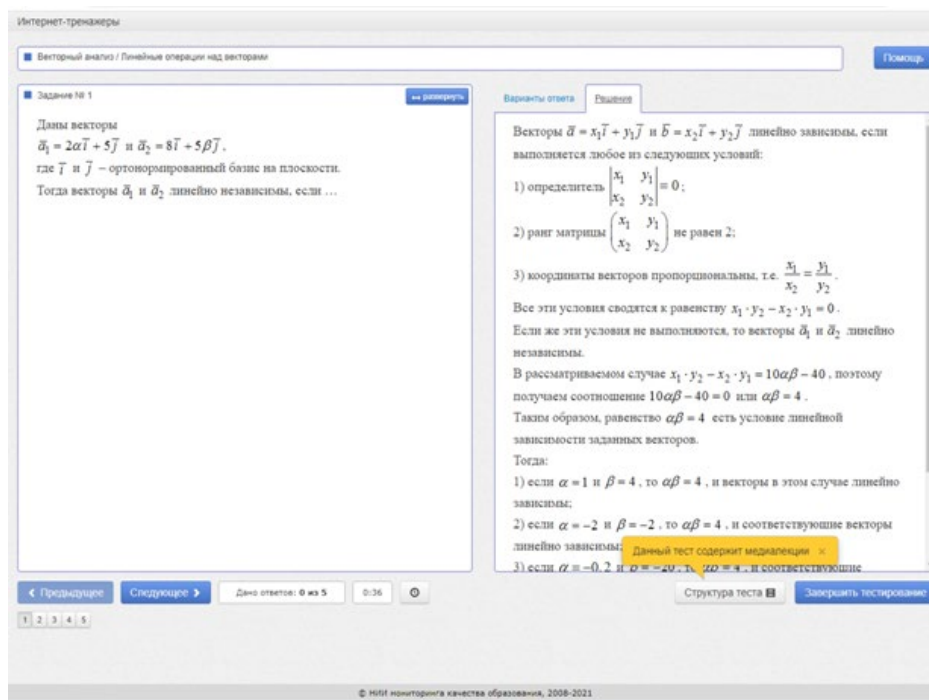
Интернет-тренажеры

Векторный анализ / Линейные операции над векторами

Помощь

Задание № 1

развернуть

Даны векторы
$\bar{a}_1 = 2\alpha\bar{i} + 5\bar{j}$ и $\bar{a}_2 = 8\bar{i} + 5\beta\bar{j}$,
где $\bar{i}$ и $\bar{j}$ – ортонормированный базис на плоскости.
Тогда векторы $\bar{a}_1$ и $\bar{a}_2$ линейно независимы, если …

Варианты ответа

Решение

Векторы $\bar{a} = x_1\bar{i} + y_1\bar{j}$ и $\bar{b} = x_2\bar{i} + y_2\bar{j}$ линейно зависимы, если выполняется любое из следующих условий:

1) определитель $\begin{vmatrix} x_1 & y_1 \\ x_2 & y_2 \end{vmatrix} = 0$;

2) ранг матрицы $\begin{pmatrix} x_1 & y_1 \\ x_2 & y_2 \end{pmatrix}$ не равен 2;

3) координаты векторов пропорциональны, т.е. $\frac{x_1}{x_2} = \frac{y_1}{y_2}$.

Все эти условия сводятся к равенству $x_1 \cdot y_2 - x_2 \cdot y_1 = 0$.

Если же эти условия не выполняются, то векторы $\bar{a}_1$ и $\bar{a}_2$ линейно независимы.

В рассматриваемом случае $x_1 \cdot y_2 - x_2 \cdot y_1 = 10\alpha\beta - 40$, поэтому получаем соотношение $10\alpha\beta - 40 = 0$ или $\alpha\beta = 4$.

Таким образом, равенство $\alpha\beta = 4$ есть условие линейной зависимости заданных векторов.

Тогда:

1) если $\alpha = 1$ и $\beta = 4$, то $\alpha\beta = 4$, и векторы в этом случае линейно зависимы;

2) если $\alpha = -2$ и $\beta = -2$, то $\alpha\beta = 4$, и соответствующие векторы линейно зависимы;

3) если $\alpha = -0,2$ и $\beta = -20$, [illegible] и соответствующие

Данный тест содержит медиалекции ×

‹ Предыдущее

Следующее ›

Дано ответов: 0 из 5

0:36

Структура теста

Завершить тестирование

1 2 3 4 5

© НИИ мониторинга качества образования, 2008-2021